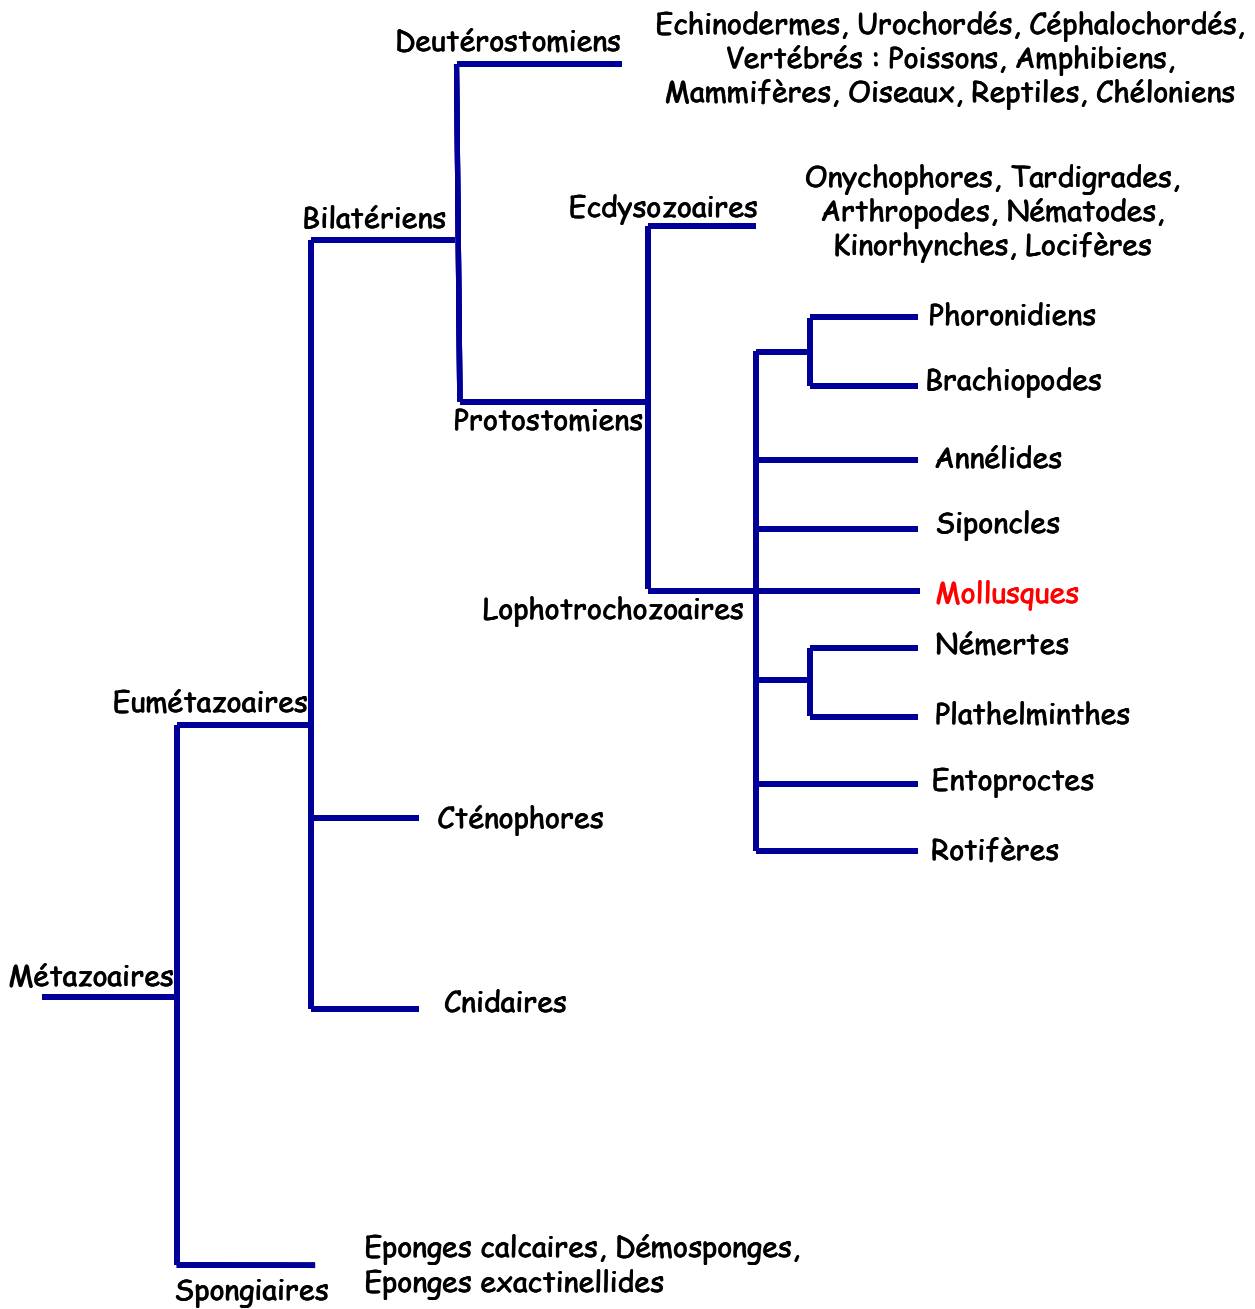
Deutérostomiens

Echinodermes, Urochordés, Céphalochordés, Vertébrés : Poissons, Amphibiens, Mammifères, Oiseaux, Reptiles, Chéloniens

Bilatériens

Ecdysozoaires

Onychophores, Tardigrades, Arthropodes, Nématodes, Kinorhynches, Locifères

Phoronidiens

Brachiopodes

Protostomiens

Annélides

Siponcles

Mollusques

Lophotrochozoaires

Némertes

Plathelminthes

Eumétazoaires

Entoproctes

Rotifères

Cténophores

Métazoaires

Cnidaires

Eponges calcaires, Démosponges, Eponges exactinellides

Spongiaires